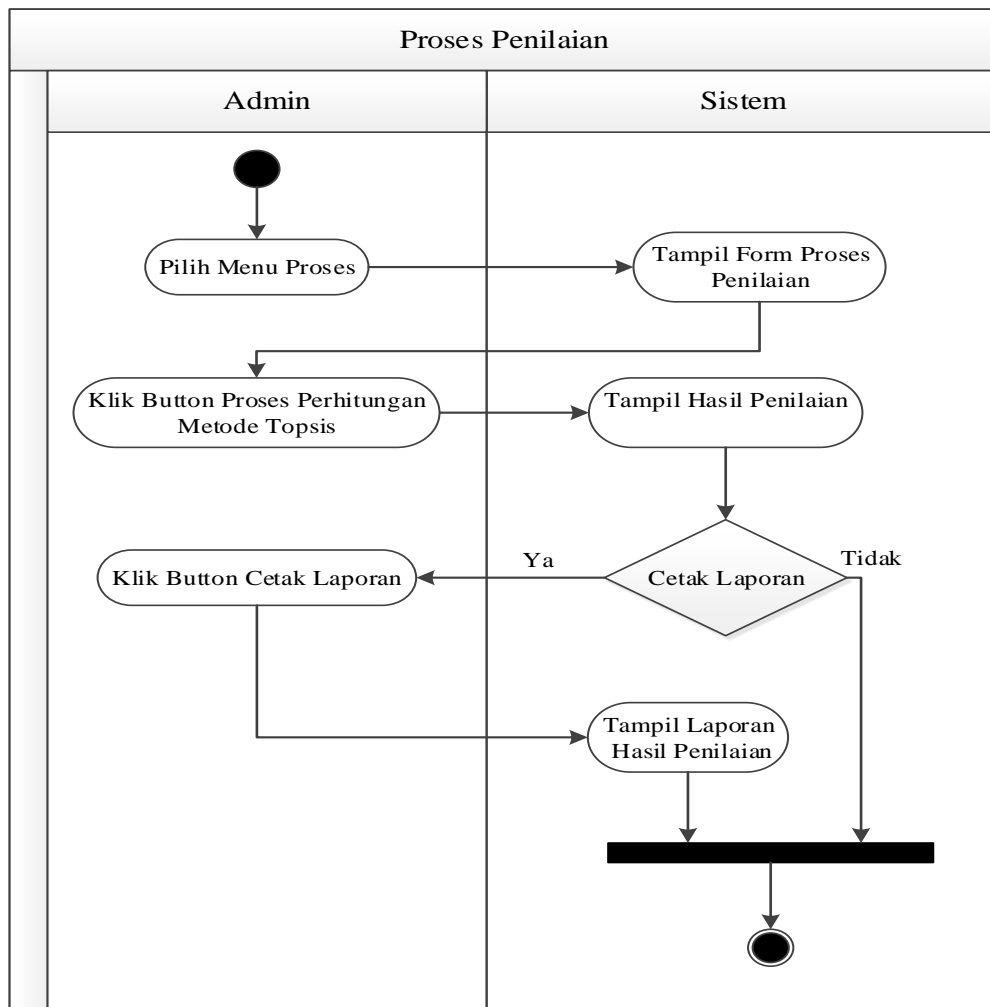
Proses Penilaian

Admin

Sistem

Pilih Menu Proses

Tampil Form Proses Penilaian

Klik Button Proses Perhitungan Metode Topsis

Tampil Hasil Penilaian

Ya

Tidak

Klik Button Cetak Laporan

Cetak Laporan

Tampil Laporan Hasil Penilaian